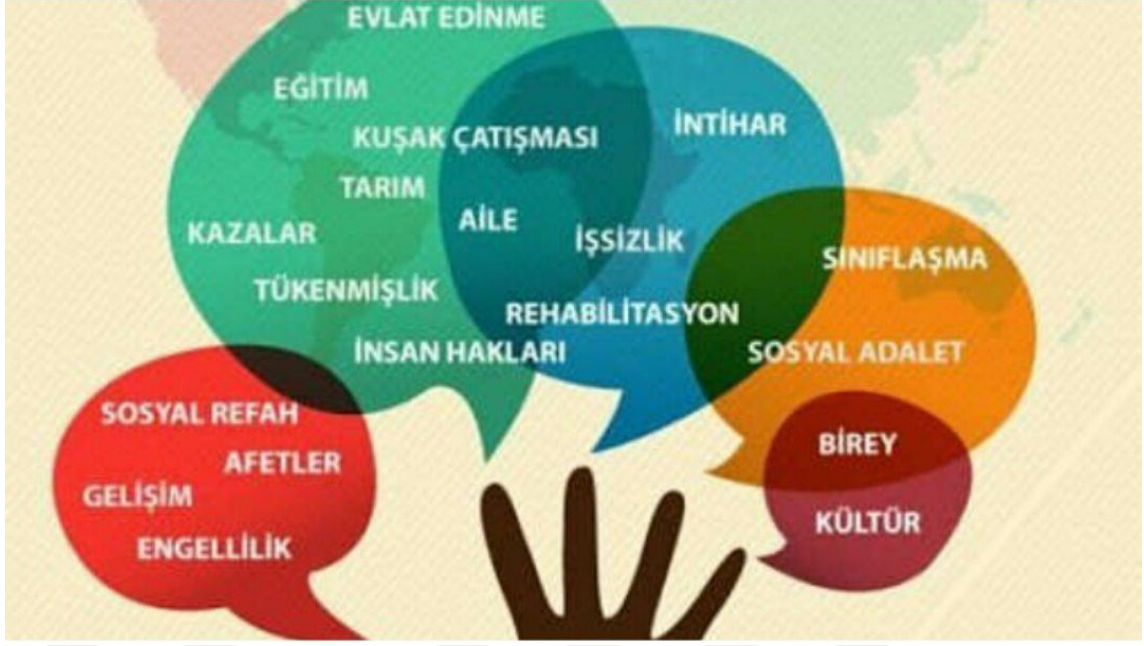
EVLAT EDİNME

EĞİTİM

KUŞAK ÇATIŞMASI

İNTİHAR

TARIM

KAZALAR

AİLE

İŞSİZLİK

SINIFLAŞMA

TÜKENMİŞLİK

REHABİLİTASYON

İNSAN HAKLARI

SOSYAL ADALET

SOSYAL REFAH

AFETLER

GELİŞİM

ENGELLİLİK

BİREY

KÜLTÜR